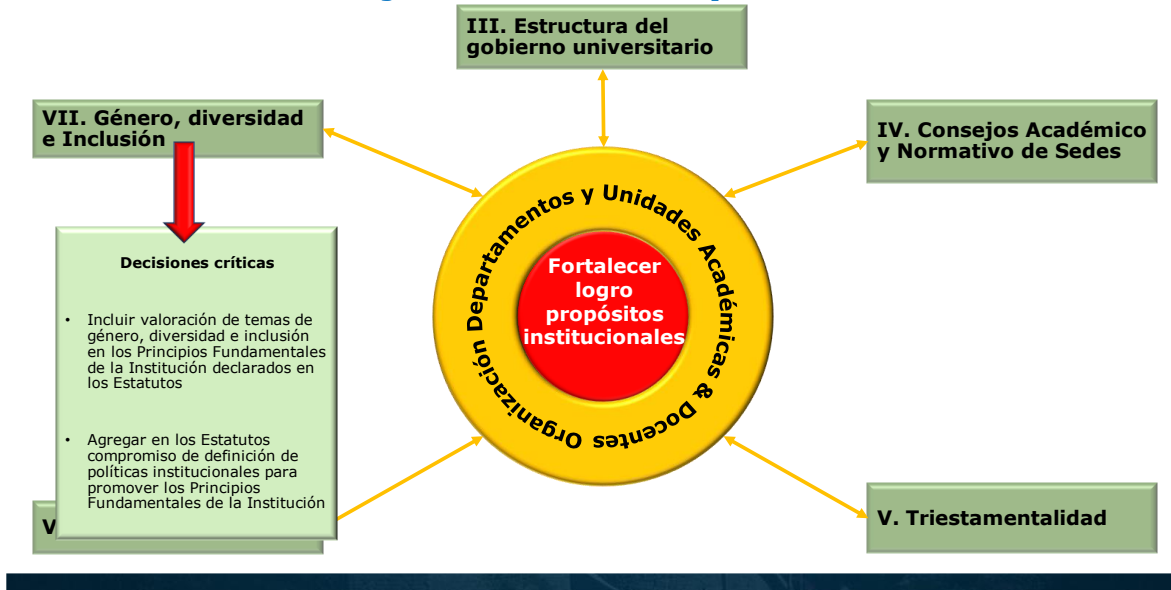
III. Estructura del gobierno universitario

VII. Género, diversidad e Inclusión

IV. Consejos Académico y Normativo de Sedes

Decisiones críticas

• Incluir valoración de temas de género, diversidad e inclusión en los Principios Fundamentales de la Institución declarados en los Estatutos

• Agregar en los Estatutos compromiso de definición de políticas institucionales para promover los Principios Fundamentales de la Institución

Organización Departamentos y Unidades Académicas & Docentes

Fortalecer logro propósitos institucionales

V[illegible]

V. Triestamentalidad